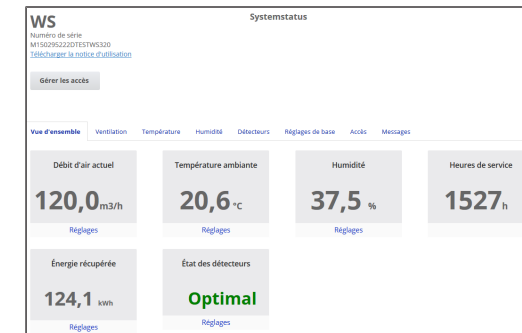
WS
Numéro de série
M150295222DTESTWS320
Télécharger la notice d'utilisation

Systemstatus

Gérer les accès

Vue d'ensemble Ventilation Température Humidité Détecteurs Réglages de base Accès Messages

Débit d'air actuel
120,0 m3/h
Réglages

Température ambiante
20,6 °C
Réglages

Humidité
37,5 %
Réglages

Heures de service
1527 h

Énergie récupérée
124,1 kWh
Réglages

État des détecteurs
Optimal
Réglages